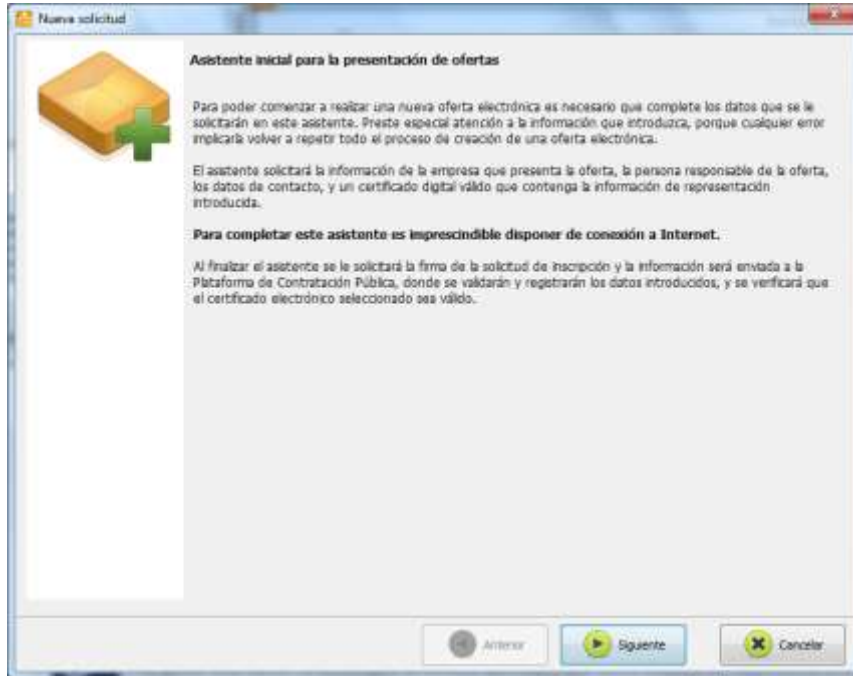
Nueva solicitud

Asistente inicial para la presentación de ofertas

Para poder comenzar a realizar una nueva oferta electrónica es necesario que complete los datos que se le solicitarán en este asistente. Preste especial atención a la información que introduzca, porque cualquier error implicará volver a repetir todo el proceso de creación de una oferta electrónica.

El asistente solicitará la información de la empresa que presenta la oferta, la persona responsable de la oferta, los datos de contacto, y un certificado digital válido que contenga la información de representación introducida.

Para completar este asistente es imprescindible disponer de conexión a Internet.

Al finalizar el asistente se le solicitará la firma de la solicitud de inscripción y la información será enviada a la Plataforma de Contratación Pública, donde se validarán y registrarán los datos introducidos, y se verificará que el certificado electrónico seleccionado sea válido.

Anterior
Siguiente
Cancelar